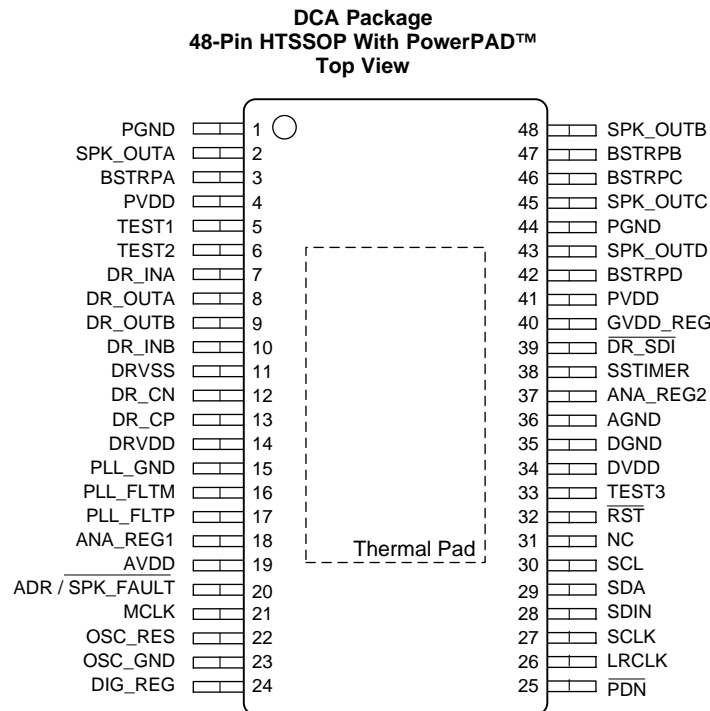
DCA Package
48-Pin HTSSOP With PowerPAD™
Top View

PGND 1
SPK_OUTA 2
BSTRPA 3
PVDD 4
TEST1 5
TEST2 6
DR_INA 7
DR_OUTA 8
DR_OUTB 9
DR_INB 10
DRVSS 11
DR_CN 12
DR_CP 13
DRVDD 14
PLL_GND 15
PLL_FLTM 16
PLL_FLTP 17
ANA_REG1 18
AVDD 19
ADR / $\overline{\text{SPK\_FAULT}}$ 20
MCLK 21
OSC_RES 22
OSC_GND 23
DIG_REG 24

48 SPK_OUTB
47 BSTRPB
46 BSTRPC
45 SPK_OUTC
44 PGND
43 SPK_OUTD
42 BSTRPD
41 PVDD
40 GVDD_REG
39 $\overline{\text{DR\_SDI}}$
38 SSTIMER
37 ANA_REG2
36 AGND
35 DGND
34 DVDD
33 TEST3
32 $\overline{\text{RST}}$
31 NC
30 SCL
29 SDA
28 SDIN
27 SCLK
26 LRCLK
25 $\overline{\text{PDN}}$

Thermal Pad